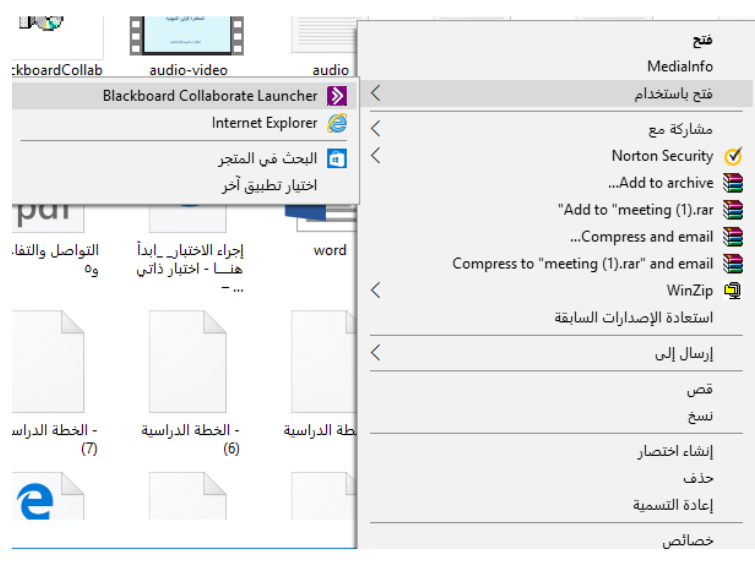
ckboardCollab
audio-video
audio

فتح
MediaInfo
فتح باستخدام
مشاركة مع
Norton Security
Add to archive...
"Add to "meeting (1).rar
Compress and email...
Compress to "meeting (1).rar" and email
WinZip
استعادة الإصدارات السابقة
إرسال إلى
قص
نسخ
إنشاء اختصار
حذف
إعادة التسمية
خصائص

Blackboard Collaborate Launcher
Internet Explorer
البحث في المتجر
اختيار تطبيق آخر

التواصل والتفا
و٥
إجراء الاختبار_ابدأ هنـــا - اختبار ذاتي ...
word

- الخطة الدراس (7)
- الخطة الدراسية (6)
طة الدراسية